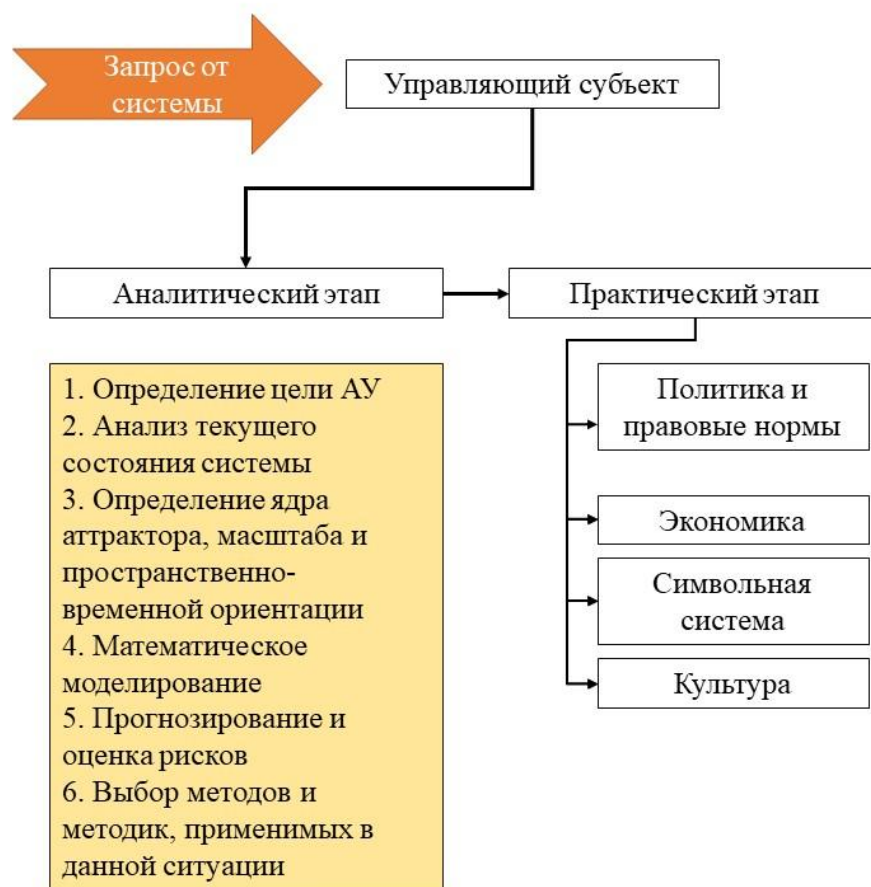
Запрос от системы

Управляющий субъект

Аналитический этап

Практический этап

1. Определение цели АУ
2. Анализ текущего состояния системы
3. Определение ядра аттрактора, масштаба и пространственно-временной ориентации
4. Математическое моделирование
5. Прогнозирование и оценка рисков
6. Выбор методов и методик, применимых в данной ситуации

Политика и правовые нормы

Экономика

Символьная система

Культура